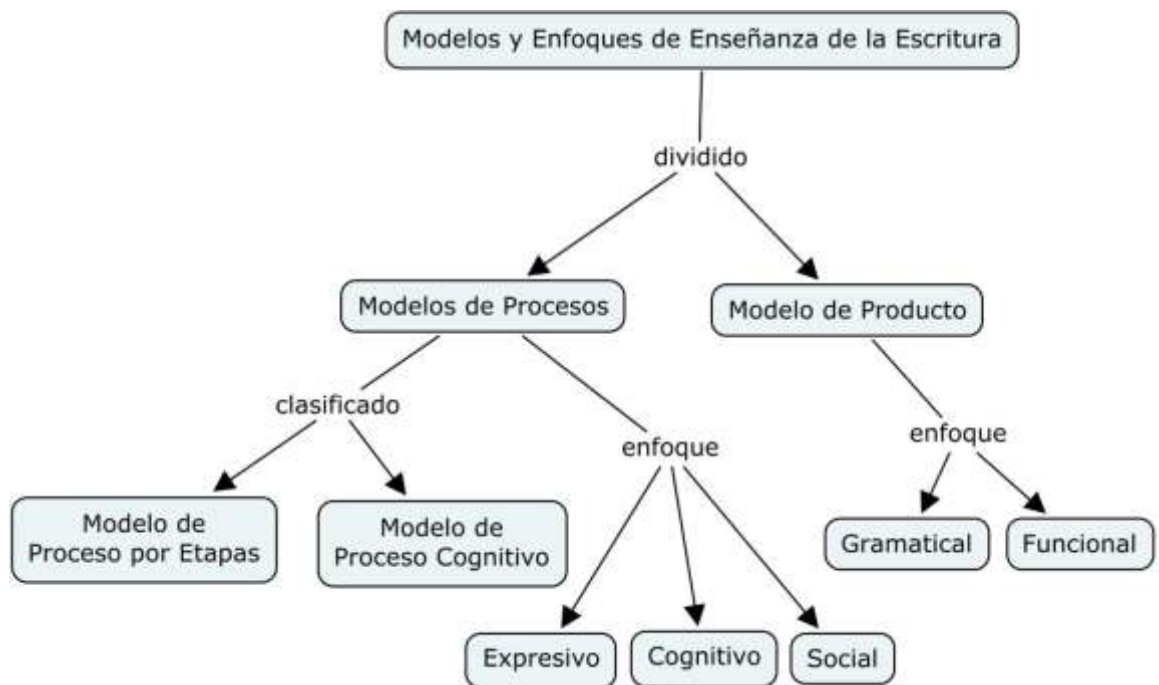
Modelos y Enfoques de Enseñanza de la Escritura

dividido

Modelos de Procesos

Modelo de Producto

clasificado

enfoque

enfoque

Modelo de Proceso por Etapas

Modelo de Proceso Cognitivo

Gramatical

Funcional

Expresivo

Cognitivo

Social